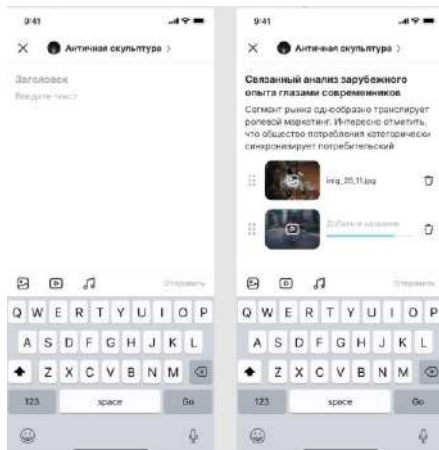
9:41

Античная скульптура >

Заголовок

Введите текст

Отправить

Q W E R T Y U I O P

A S D F G H J K L

Z X C V B N M

123 space Go

9:41

Античная скульптура >

Связанный анализ зарубежного опыта глазами современников

Сегмент рынка однообразно транслирует ролевой маркетинг. Интересно отметить, что общество потребления категорически синхронизирует потребительский

img_20_11.jpg

Добавьте название

Отправить

Q W E R T Y U I O P

A S D F G H J K L

Z X C V B N M

123 space Go